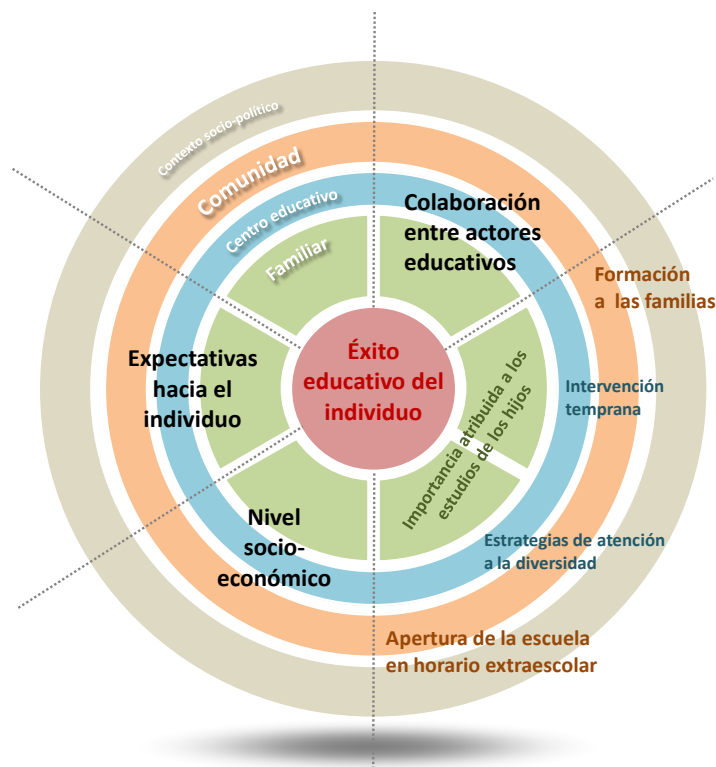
Contexto socio-político

Comunidad

Centro educativo

Familiar

Colaboración entre actores educativos

Formación a las familias

Éxito educativo del individuo

Expectativas hacia el individuo

Importancia atribuida a los estudios de los hijos

Intervención temprana

Nivel socio-económico

Estrategias de atención a la diversidad

Apertura de la escuela en horario extraescolar